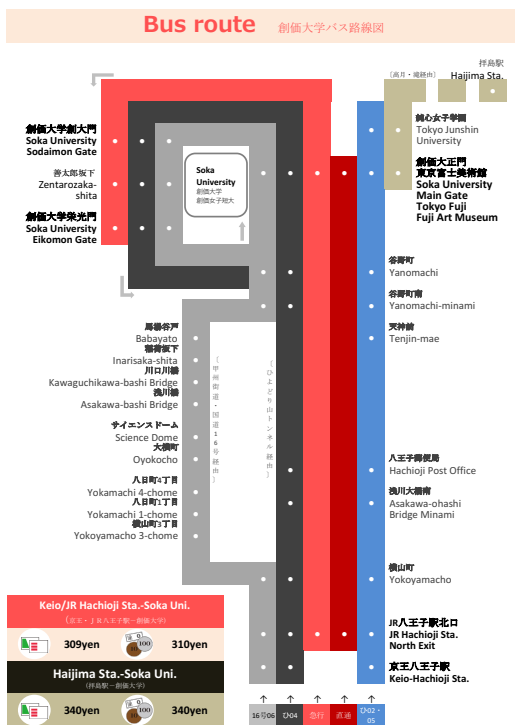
Bus route 創価大学バス路線図

拝島駅
Haijima Sta.
〔高月・滝経由〕

創価大学創大門
Soka University
Sodaimon Gate

善太郎坂下
Zentarozaka-shita

創価大学栄光門
Soka University
Eikomon Gate

Soka University
創価大学
創価女子短大

東京純心女子大学
Tokyo Junshin University

創価大正門
東京富士美術館
Soka University
Main Gate
Tokyo Fuji
Fuji Art Museum

谷野町
Yanomachi

谷野町南
Yanomachi-minami

天神前
Tenjin-mae

馬場谷戸
Babayato

稲荷坂下
Inarisaka-shita

川口川橋
Kawaguchikawa-bashi Bridge

浅川橋
Asakawa-bashi Bridge

サイエンスドーム
Science Dome

大横町
Oyokocho

八日町4丁目
Yokamachi 4-chome

八日町1丁目
Yokamachi 1-chome

横山町3丁目
Yokoyamacho 3-chome

〔甲州街道・国道16号経由〕

〔ひよどり山トンネル経由〕

八王子郵便局
Hachioji Post Office

浅川大橋南
Asakawa-ohashi Bridge Minami

横山町
Yokoyamacho

JR八王子駅北口
JR Hachioji Sta.
North Exit

京王八王子駅
Keio-Hachioji Sta.

Keio/JR Hachioji Sta.-Soka Uni.
〔京王・JR八王子駅－創価大学〕
309yen 310yen

Haijima Sta.-Soka Uni.
〔拝島駅－創価大学〕
340yen 340yen

100

16号06 ひ04 急行 直通 ひ02・05